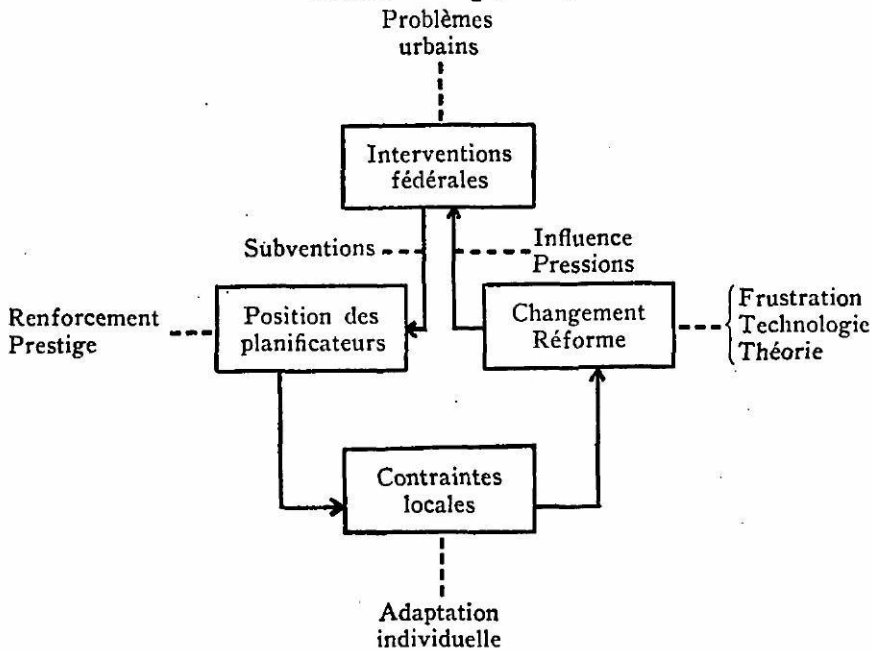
Problèmes urbains

Interventions fédérales

Subventions

Influence Pressions

Renforcement Prestige

Position des planificateurs

Changement Réforme

Frustration Technologie Théorie

Contraintes locales

Adaptation individuelle